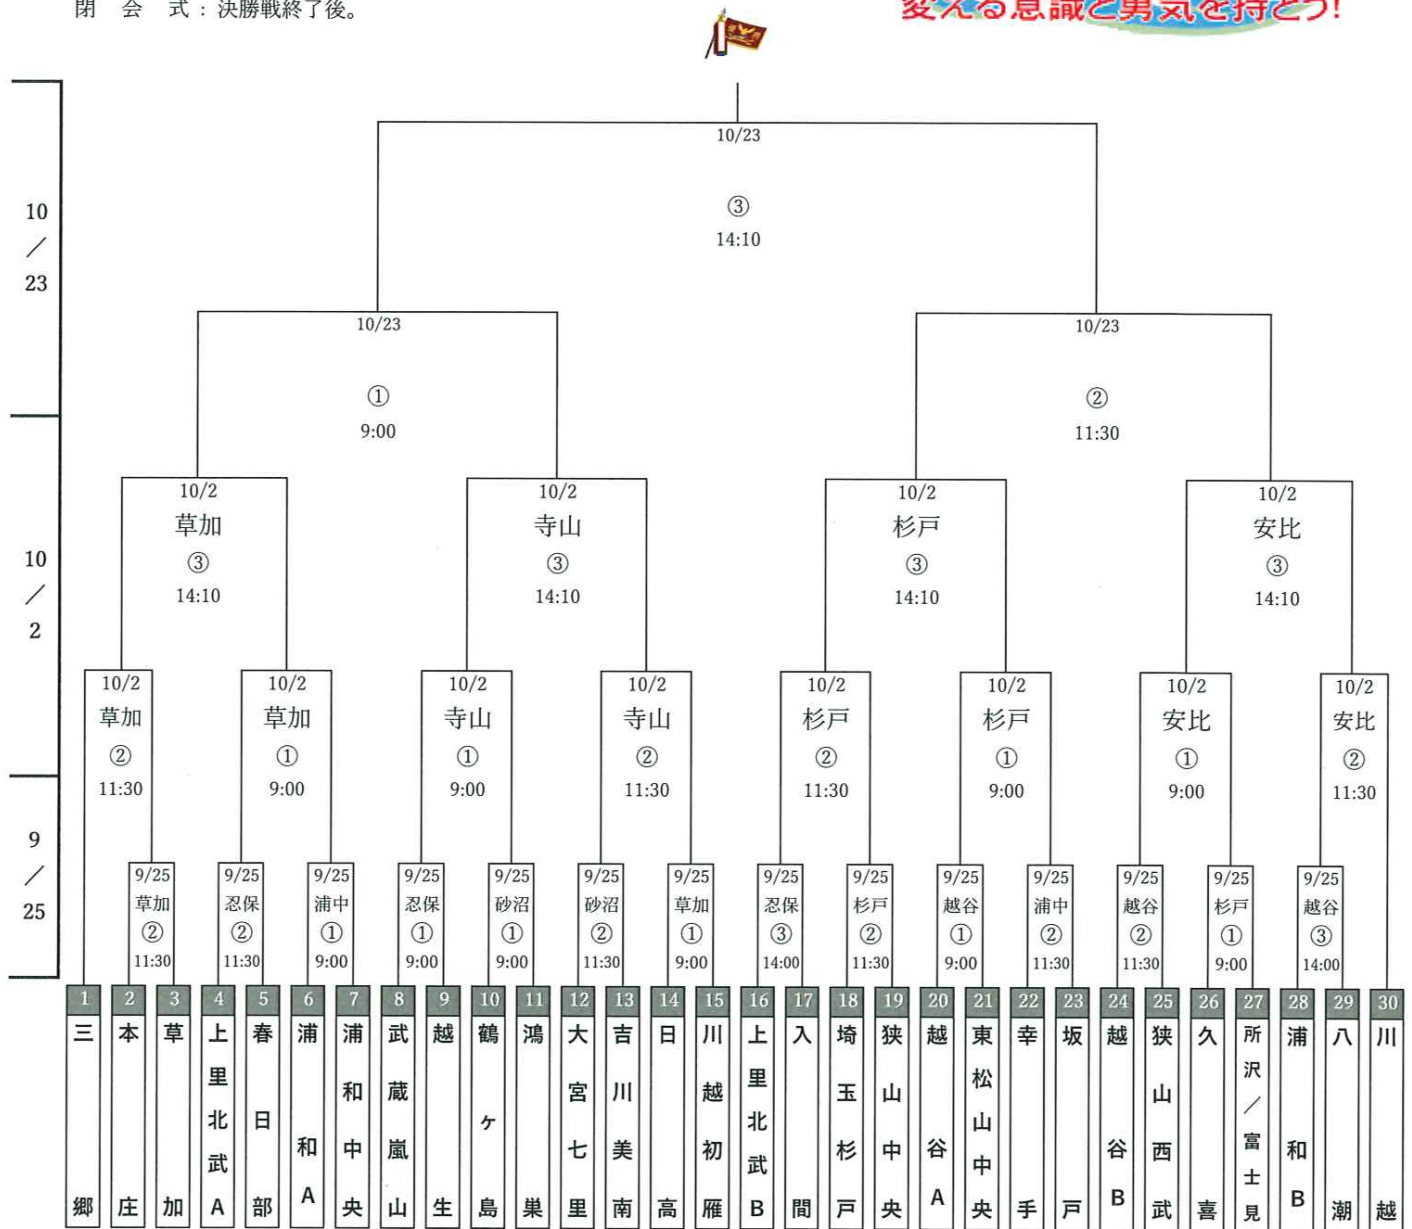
閉　会　式：決勝戦終了後。

変える意識と勇気を持とう!

10/23
③
14:10

10/23
①
9:00

10/23
②
11:30

10/2
草加
③
14:10

10/2
寺山
③
14:10

10/2
杉戸
③
14:10

10/2
安比
③
14:10

10/2
草加
②
11:30

10/2
草加
①
9:00

10/2
寺山
①
9:00

10/2
寺山
②
11:30

10/2
杉戸
②
11:30

10/2
杉戸
①
9:00

10/2
安比
①
9:00

10/2
安比
②
11:30

9/25 草加 ② 11:30
9/25 忍保 ② 11:30
9/25 浦中 ① 9:00
9/25 忍保 ① 9:00
9/25 砂沼 ① 9:00
9/25 砂沼 ② 11:30
9/25 草加 ① 9:00
9/25 忍保 ③ 14:00
9/25 杉戸 ② 11:30
9/25 越谷 ① 9:00
9/25 浦中 ② 11:30
9/25 越谷 ② 11:30
9/25 杉戸 ① 9:00
9/25 越谷 ③ 14:00

10/23
10/2
9/25

1 三郷
2 本庄
3 草加
4 上里北武A
5 春日部
6 浦和A
7 浦和中央
8 武蔵嵐山
9 越生
10 鶴ヶ島
11 鴻巣
12 大宮七里
13 吉川美南
14 日高
15 川越初雁
16 上里北武B
17 入間
18 埼玉杉戸
19 狭山中央
20 越谷A
21 東松山中央
22 幸手
23 坂戸
24 越谷B
25 狭山西武
26 久喜
27 所沢／富士見
28 浦和B
29 八潮
30 川越